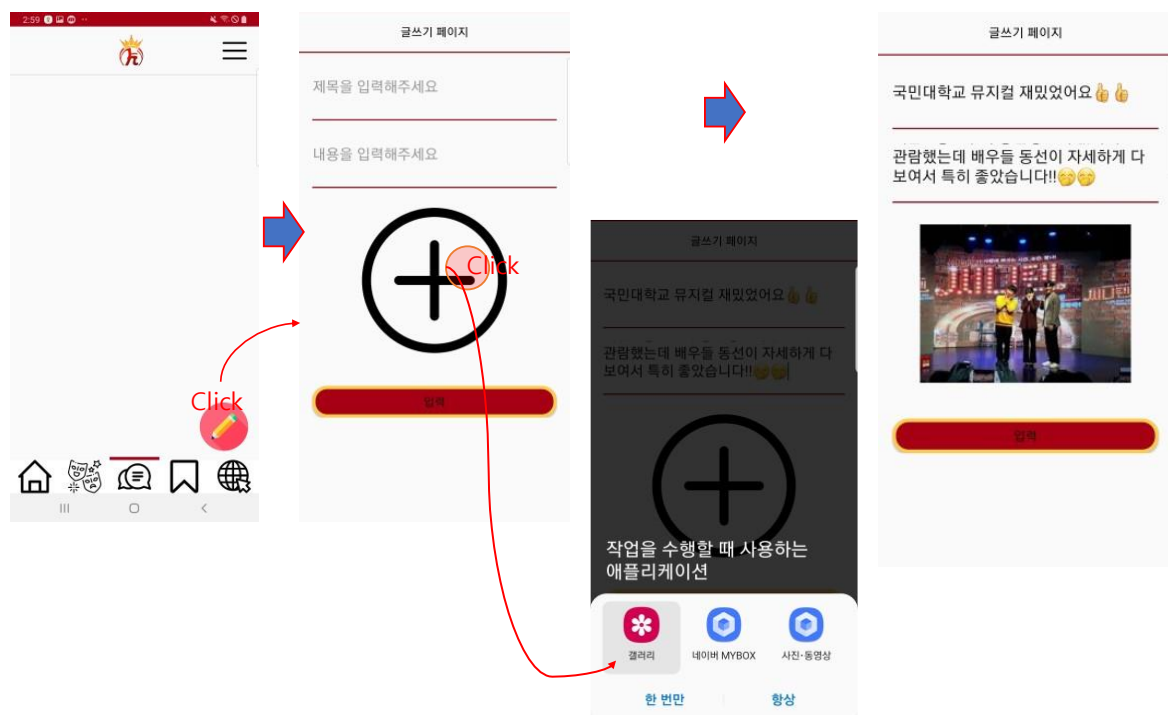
2:59

Click

글쓰기 페이지

제목을 입력해주세요

내용을 입력해주세요

Click

입력

글쓰기 페이지

국민대학교 뮤지컬 재밌었어요👍👍

관람했는데 배우들 동선이 자세하게 다 보여서 특히 좋았습니다!!😊😊

작업을 수행할 때 사용하는 애플리케이션

갤러리

네이버 MYBOX

사진·동영상

한 번만

항상

글쓰기 페이지

국민대학교 뮤지컬 재밌었어요👍👍

관람했는데 배우들 동선이 자세하게 다 보여서 특히 좋았습니다!!😊😊

입력